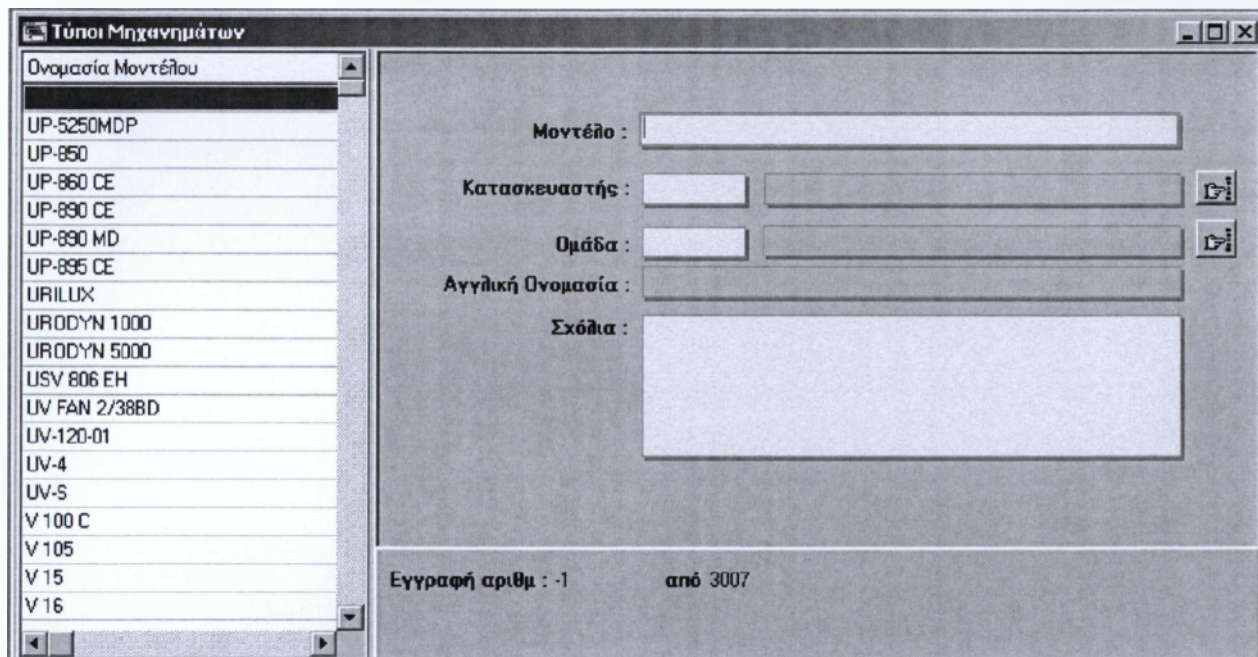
Τύποι Μηχανημάτων

Ονομασία Μοντέλου

UP-5250MDP
UP-850
UP-860 CE
UP-890 CE
UP-890 MD
UP-895 CE
URILUX
URODYN 1000
URODYN 5000
USV 806 EH
UV FAN 2/38BD
UV-120-01
UV-4
UV-S
V 100 C
V 105
V 15
V 16

Μοντέλο :

Κατασκευαστής :

Ομάδα :

Αγγλική Ονομασία :

Σχόλια :

Εγγραφή αριθμ : -1 από 3007